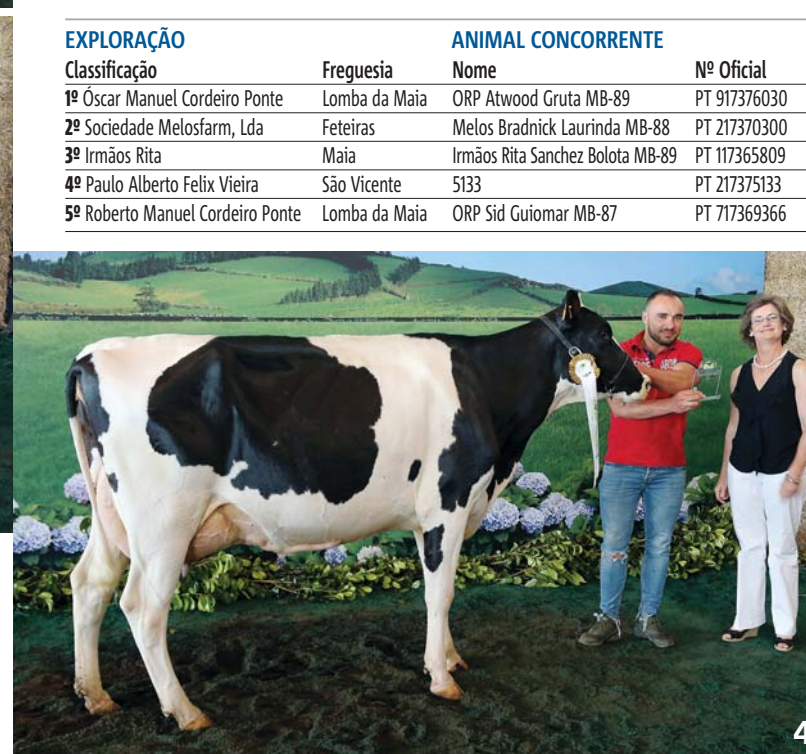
| EXPLORAÇÃO | | ANIMAL CONCORRENTE | |
|---|---|---|---|
| Classificação | Freguesia | Nome | Nº Oficial |
| 1º Óscar Manuel Cordeiro Ponte | Lomba da Maia | ORP Atwood Gruta MB-89 | PT 917376030 |
| 2º Sociedade Melosfarm, Lda | Feteiras | Melos Bradnick Laurinda MB-88 | PT 217370300 |
| 3º Irmãos Rita | Maia | Irmãos Rita Sanchez Bolota MB-89 | PT 117365809 |
| 4º Paulo Alberto Felix Vieira | São Vicente | 5133 | PT 217375133 |
| 5º Roberto Manuel Cordeiro Ponte | Lomba da Maia | ORP Sid Guiomar MB-87 | PT 717369366 |

4